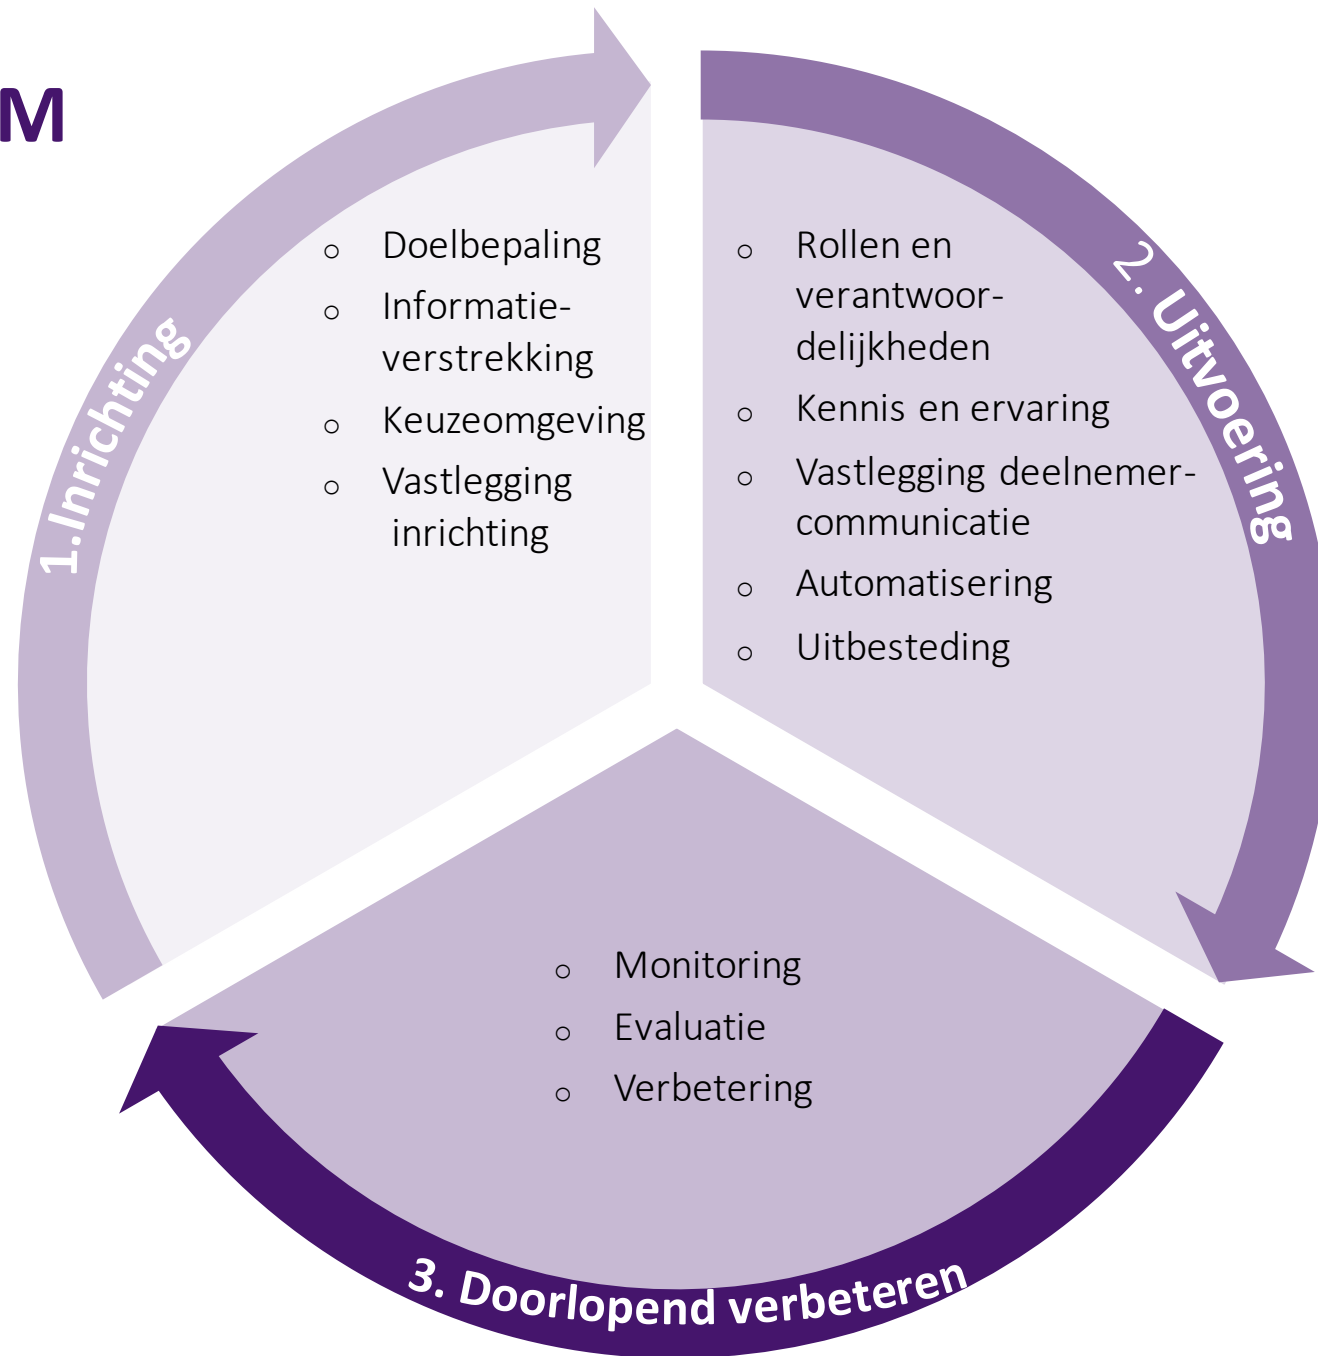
M

1.Inrichting

- Doelbepaling
- Informatieverstrekking
- Keuzeomgeving
- Vastlegging inrichting

2. Uitvoering

- Rollen en verantwoordelijkheden
- Kennis en ervaring
- Vastlegging deelnemercommunicatie
- Automatisering
- Uitbesteding

3. Doorlopend verbeteren

- Monitoring
- Evaluatie
- Verbetering